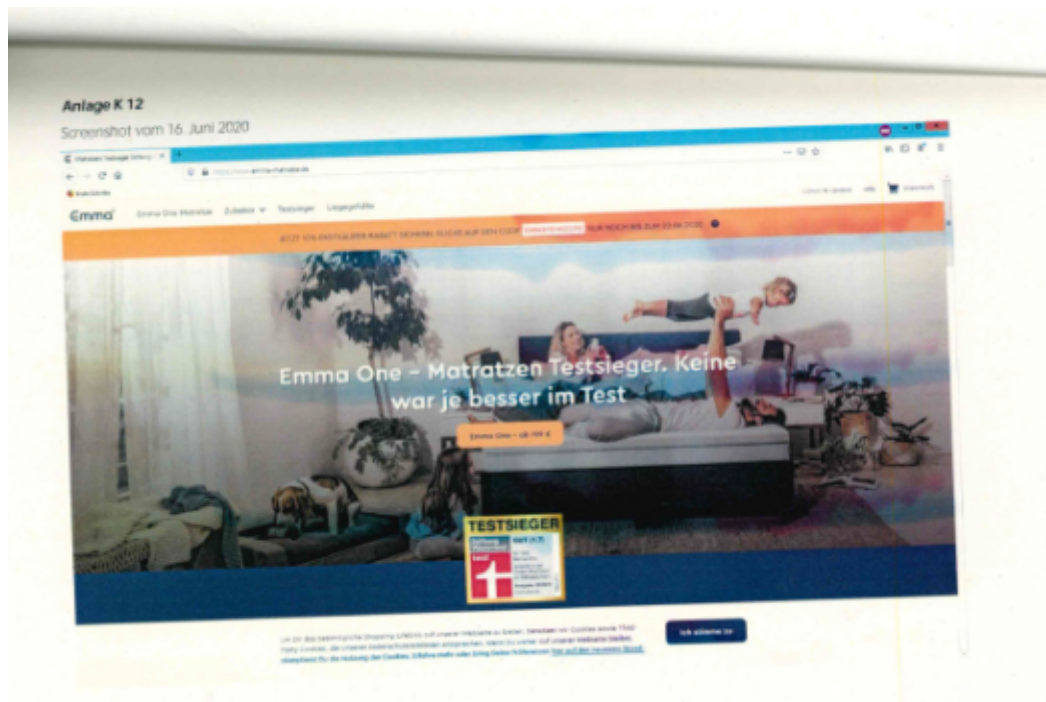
Anlage K 12
Screenshot vom 16. Juni 2020

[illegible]

https://www.emma-matratze.de

Emma Emma One Matratze Zubehör Testsieger Liegegefühle

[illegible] NUR NOCH BIS ZUM 22.06.2020

Emma One – Matratzen Testsieger. Keine war je besser im Test

Emma One – ab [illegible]

TESTSIEGER
test
GUT (1,7)

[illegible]

Ich stimme zu